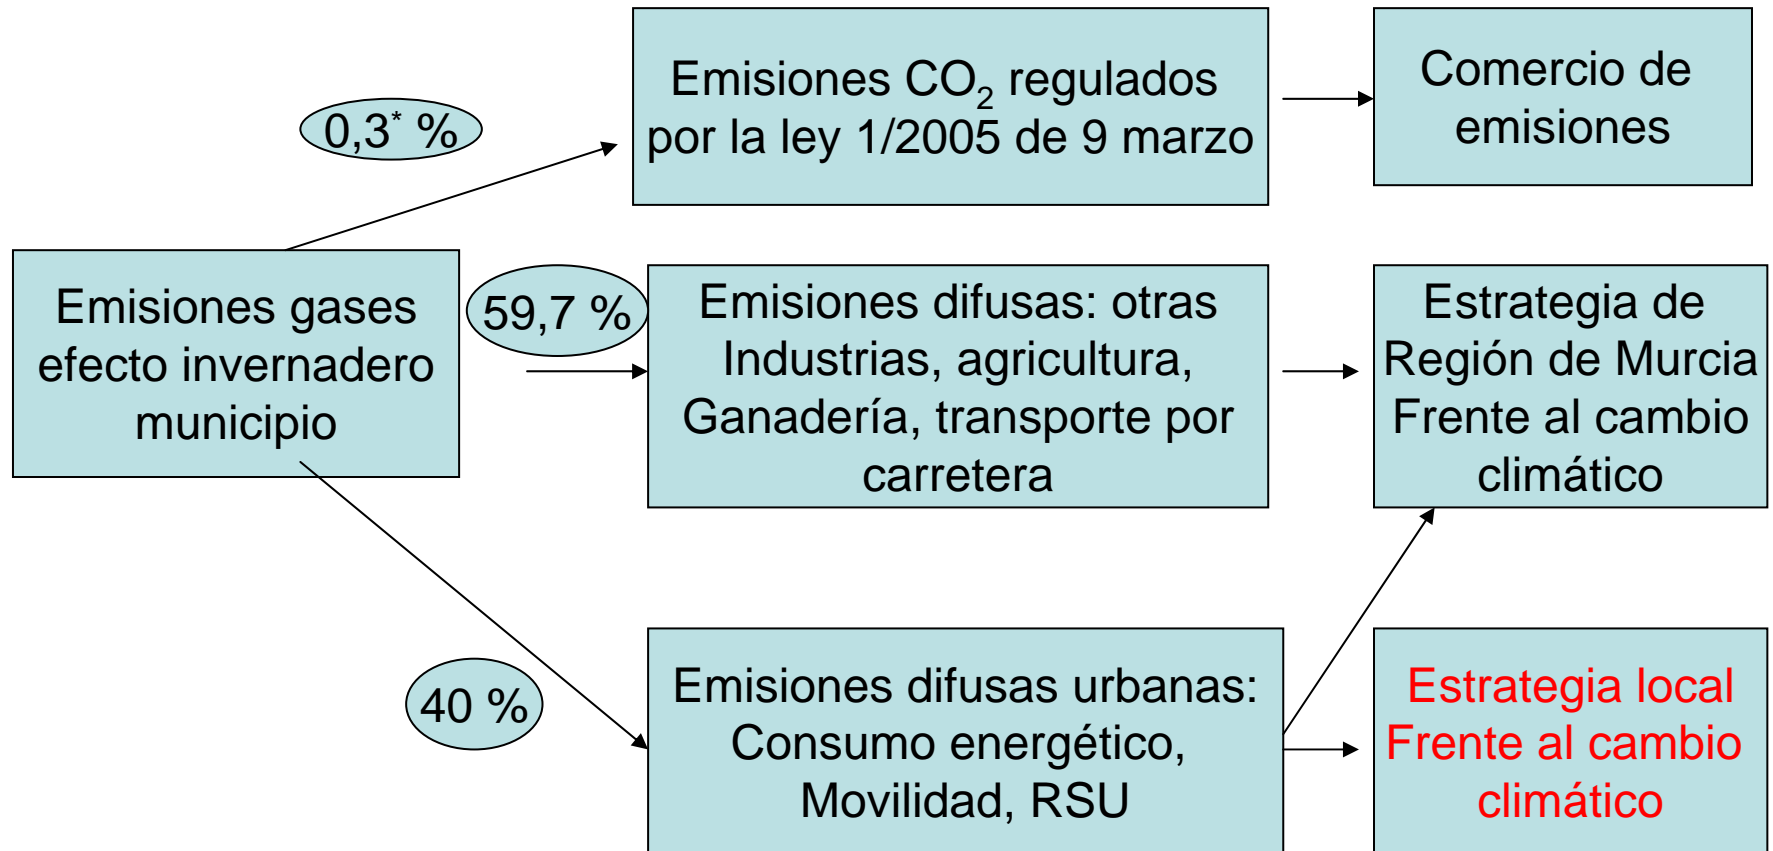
Emisiones gases efecto invernadero municipio

$0,3^{*}$ %

Emisiones $CO_2$ regulados por la ley 1/2005 de 9 marzo

Comercio de emisiones

59,7 %

Emisiones difusas: otras Industrias, agricultura, Ganadería, transporte por carretera

Estrategia de Región de Murcia Frente al cambio climático

40 %

Emisiones difusas urbanas: Consumo energético, Movilidad, RSU

Estrategia local Frente al cambio climático